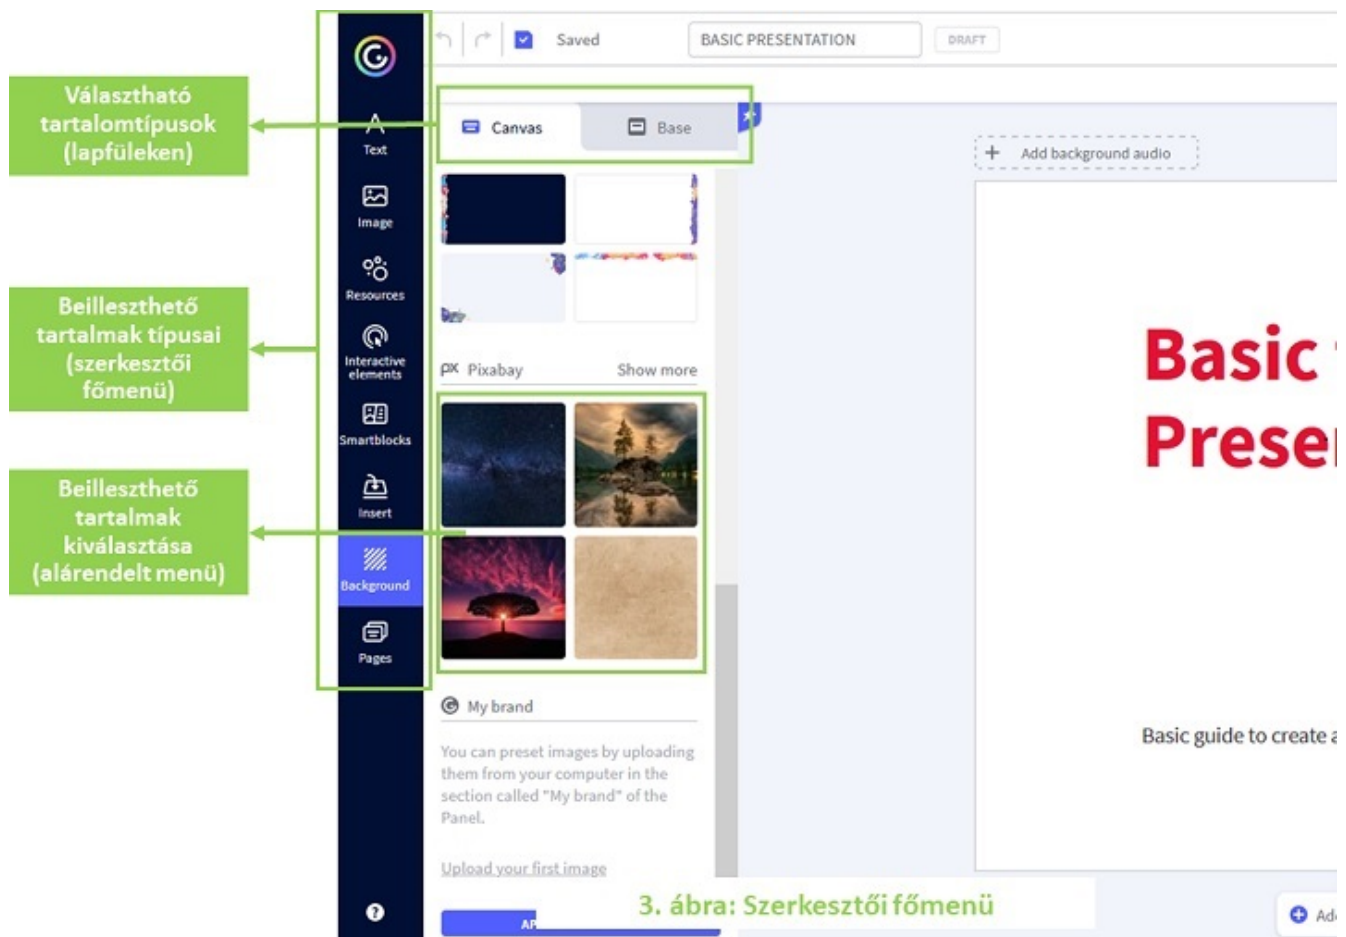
Választható tartalomtípusok (lapfüleken)

Beilleszthető tartalmak típusai (szerkesztői főmenü)

Beilleszthető tartalmak kiválasztása (alárendelt menü)

Text
Image
Resources
Interactive elements
Smartblocks
Insert
Background
Pages

Saved
BASIC PRESENTATION
DRAFT

Canvas
Base

Add background audio

Pixabay
Show more

My brand

You can preset images by uploading them from your computer in the section called "My brand" of the Panel.

Upload your first image

AP

Basic
Prese

Basic guide to create a

Ad

3. ábra: Szerkesztői főmenü